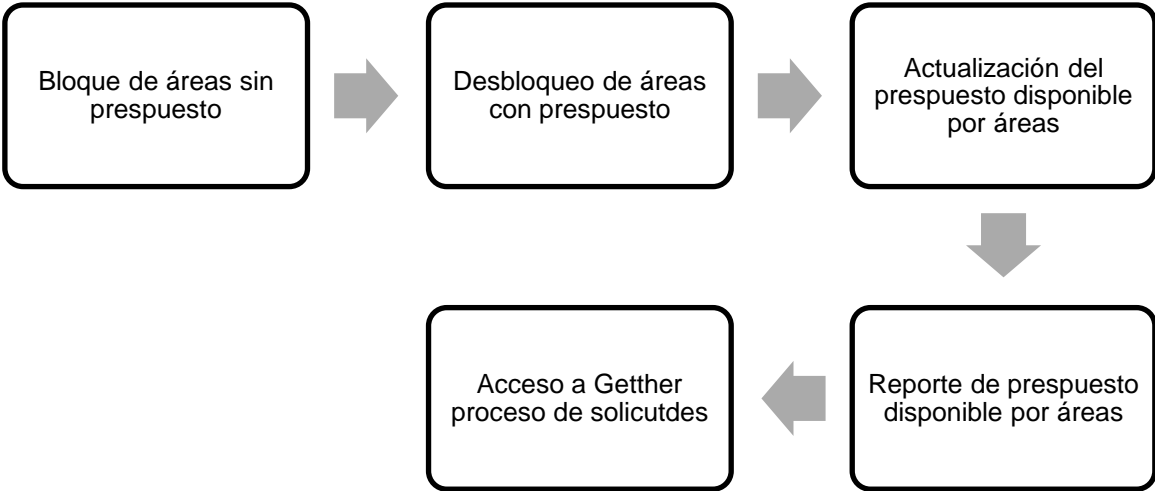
Bloque de áreas sin prespuesto

Desbloqueo de áreas con prespuesto

Actualización del prespuesto disponible por áreas

Reporte de prespuesto disponible por áreas

Acceso a Getther proceso de solicutdes